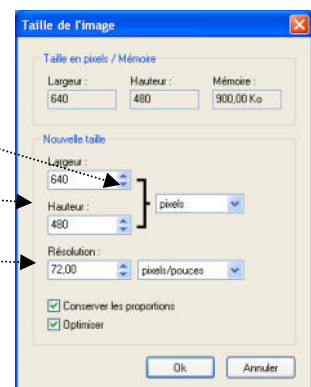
Taille de l'image

Taille en pixels / Mémoire

Largeur :
640

Hauteur :
480

Mémoire :
900,00 Ko

Nouvelle taille

Largeur :
640

Hauteur :
480

pixels

Résolution :
72,00

pixels/pouces

Conserver les proportions

Optimiser

Ok

Annuler